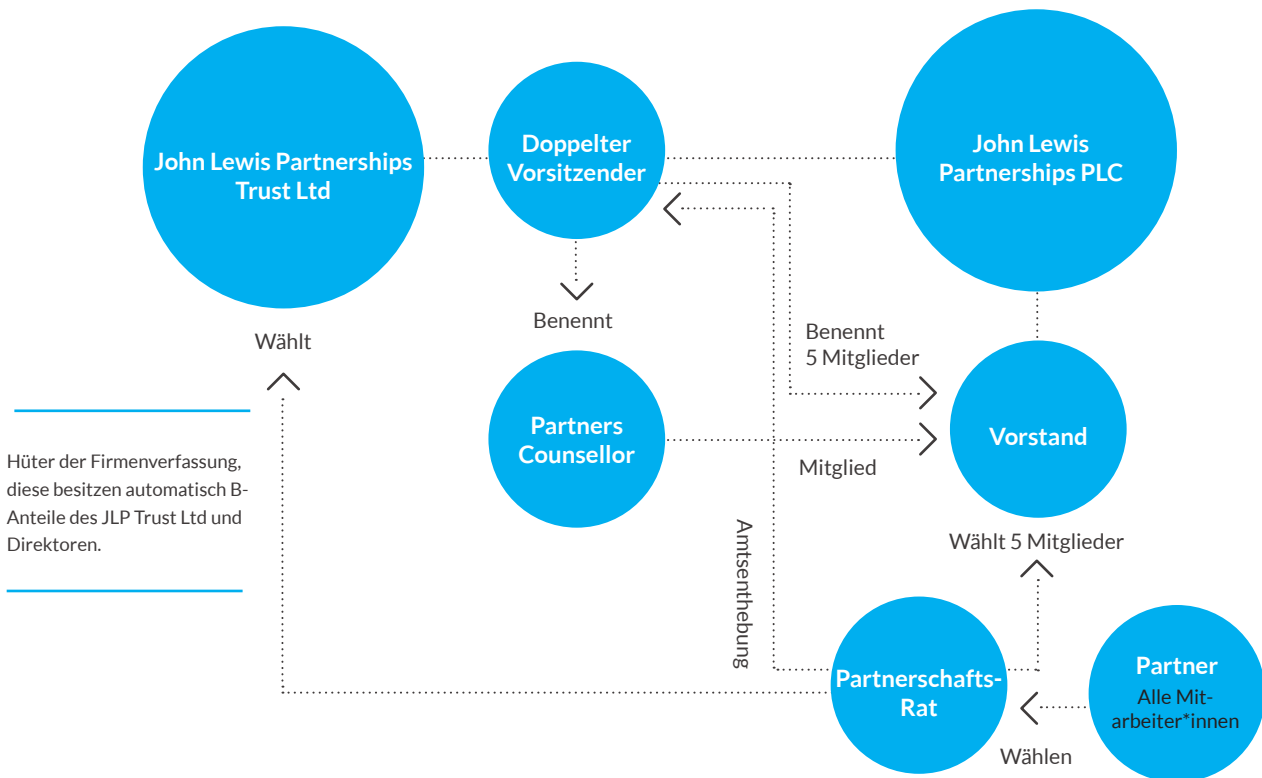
John Lewis Partnerships Trust Ltd

Doppelter Vorsitzender

John Lewis Partnerships PLC

Benennt

Wählt

Benennt 5 Mitglieder

Partners Counsellor

Vorstand

Mitglied

Hüter der Firmenverfassung, diese besitzen automatisch B-Anteile des JLP Trust Ltd und Direktoren.

Amtsenthebung

Wählt 5 Mitglieder

Partnerschafts-Rat

Partner
Alle Mitarbeiter*innen

Wählen